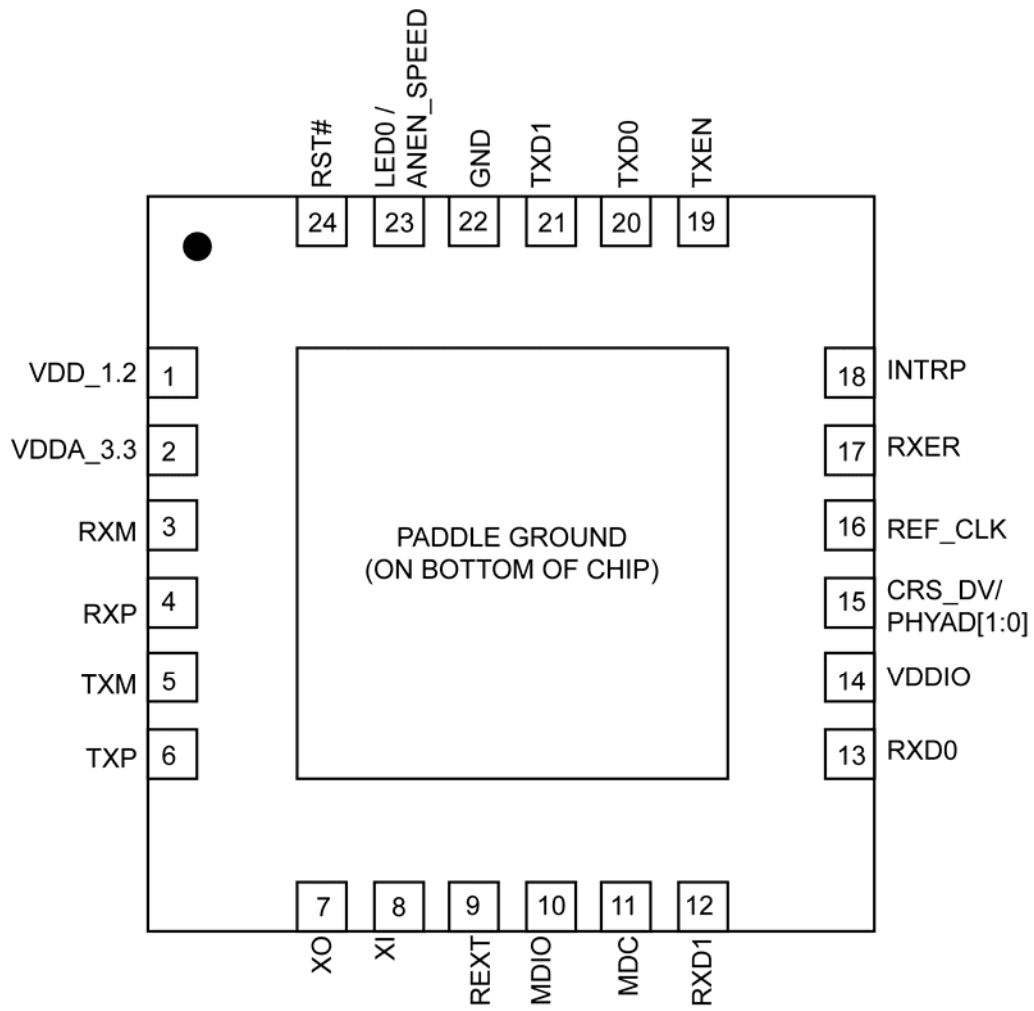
RST#
24
LED0 / ANEN_SPEED
23
GND
22
TXD1
21
TXD0
20
TXEN
19

VDD_1.2
1
VDDA_3.3
2
RXM
3
RXP
4
TXM
5
TXP
6

PADDLE GROUND
(ON BOTTOM OF CHIP)

18
INTRP
17
RXER
16
REF_CLK
15
CRS_DV/ PHYAD[1:0]
14
VDDIO
13
RXD0

7
XO
8
XI
9
REXT
10
MDIO
11
MDC
12
RXD1